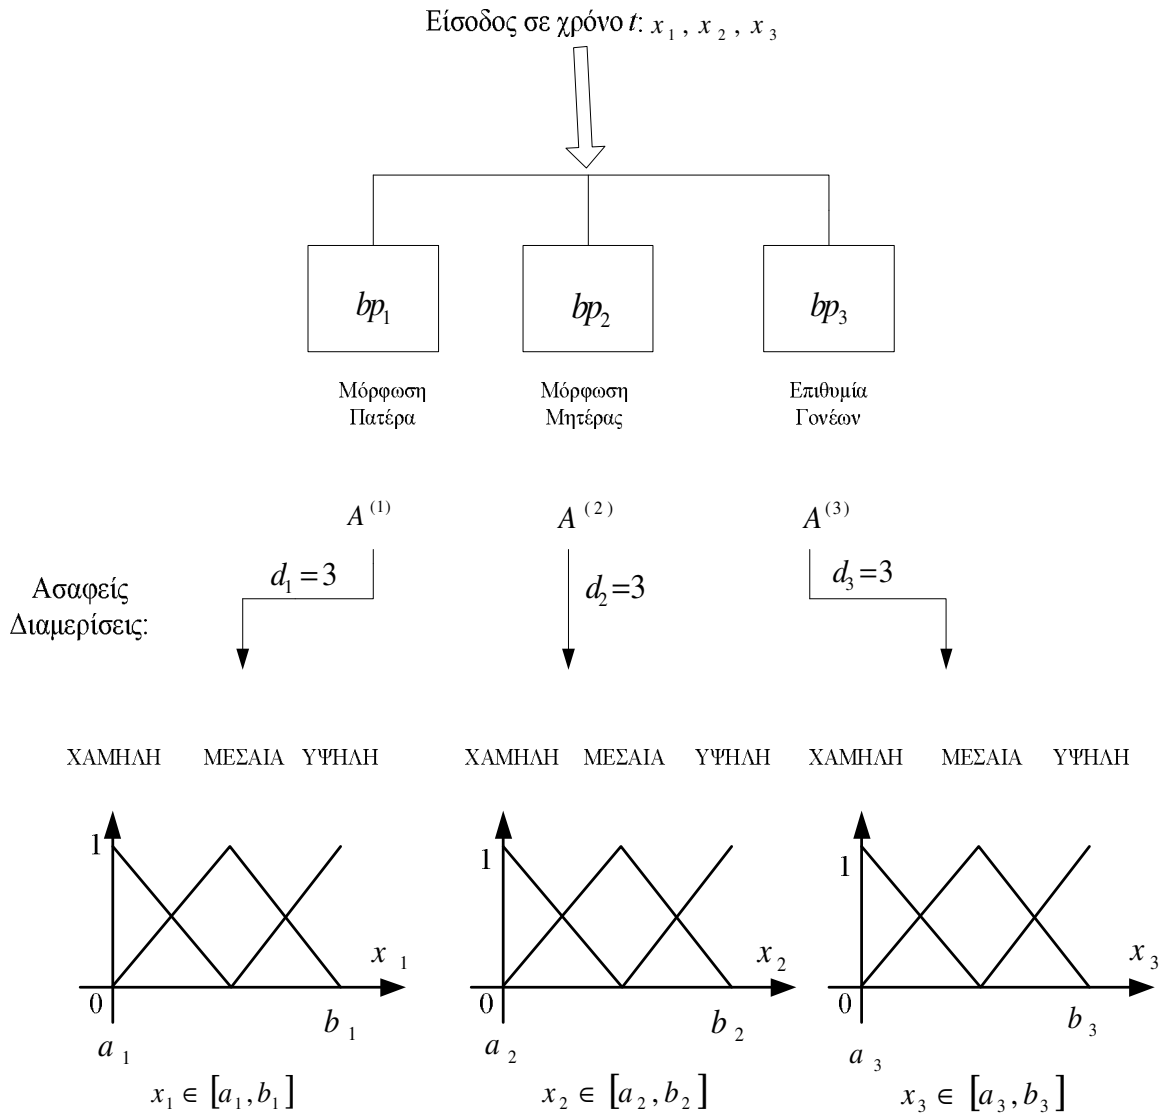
Είσοδος σε χρόνο $t$: $x_1, x_2, x_3$

$bp_1$

$bp_2$

$bp_3$

Μόρφωση Πατέρα

Μόρφωση Μητέρας

Επιθυμία Γονέων

$A^{(1)}$

$A^{(2)}$

$A^{(3)}$

Ασαφείς Διαμερίσεις:

$d_1 = 3$

$d_2 = 3$

$d_3 = 3$

ΧΑΜΗΛΗ ΜΕΣΑΙΑ ΥΨΗΛΗ

ΧΑΜΗΛΗ ΜΕΣΑΙΑ ΥΨΗΛΗ

ΧΑΜΗΛΗ ΜΕΣΑΙΑ ΥΨΗΛΗ

1

$x_1$

0

$b_1$

$a_1$

$x_1 \in [a_1, b_1]$

1

$x_2$

0

$b_2$

$a_2$

$x_2 \in [a_2, b_2]$

1

$x_3$

0

$b_3$

$a_3$

$x_3 \in [a_3, b_3]$